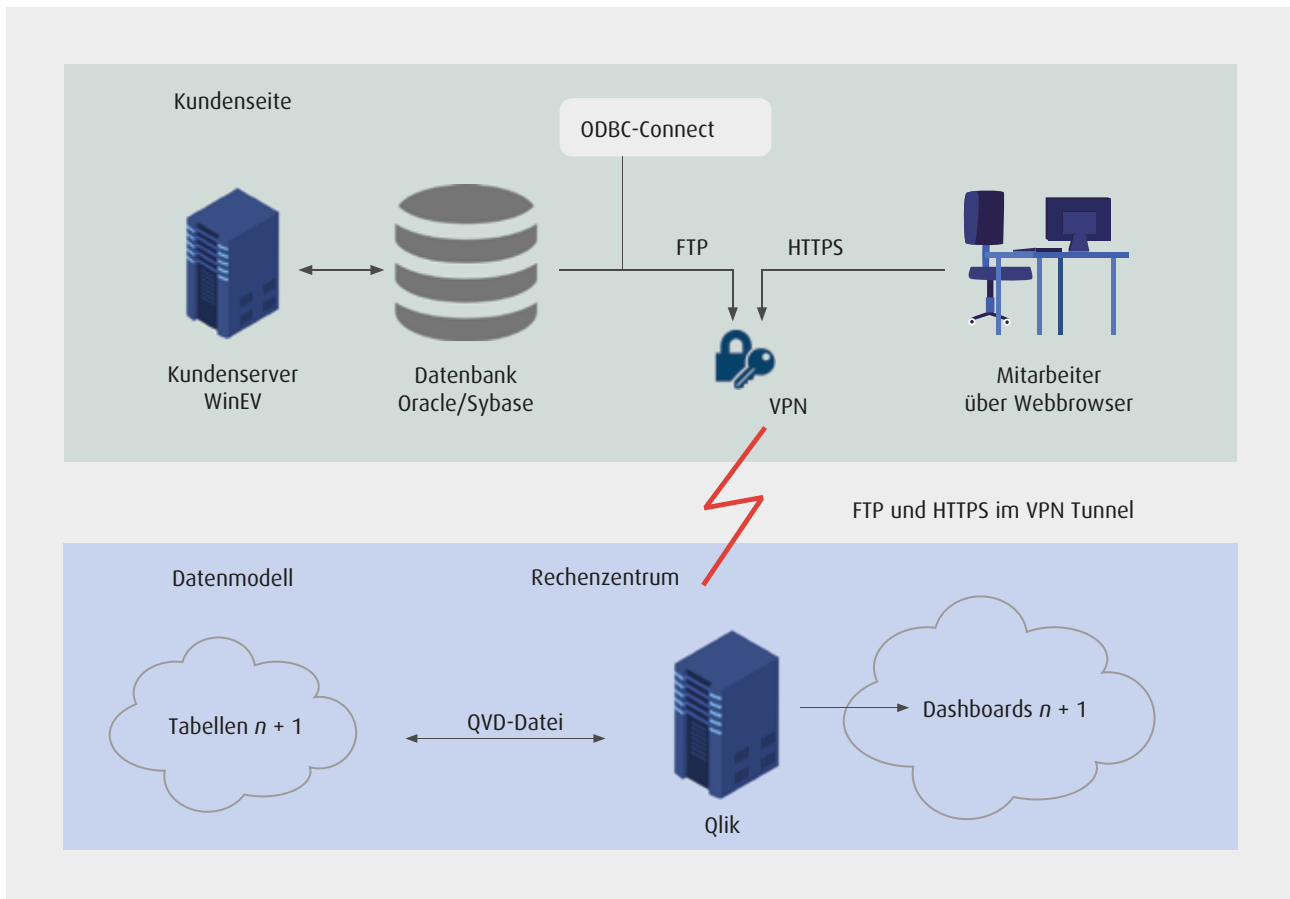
Kundenseite

ODBC-Connect

FTP

HTTPS

Kundenserver WinEV

Datenbank Oracle/Sybase

VPN

Mitarbeiter über Webbrowser

FTP und HTTPS im VPN Tunnel

Datenmodell

Rechenzentrum

Tabellen $n + 1$

QVD-Datei

Dashboards $n + 1$

Qlik